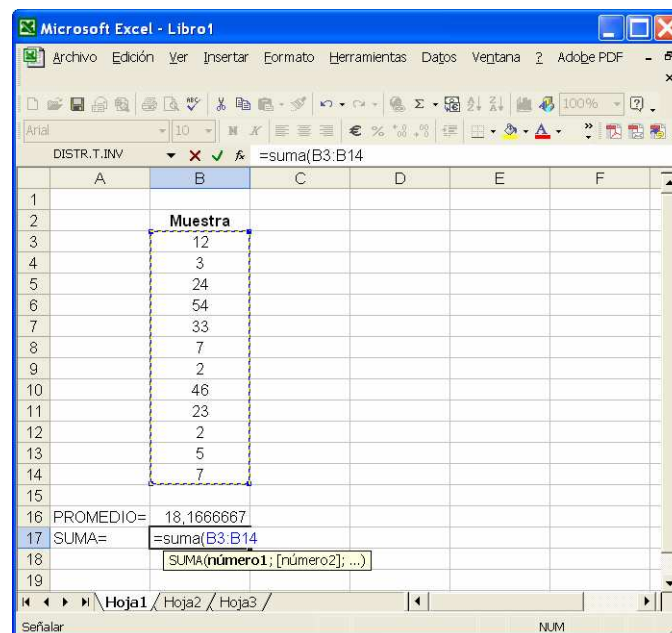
Microsoft Excel - Libro1

Archivo Edición Ver Insertar Formato Herramientas Datos Ventana ? Adobe PDF

100%

Arial 10 N K S € % 000

DISTR.T.INV $f_x$ =suma(B3:B14

|  | A | B | C | D | E | F |
|---|---|---|---|---|---|---|
| 1 |  |  |  |  |  |  |
| 2 |  | Muestra |  |  |  |  |
| 3 |  | 12 |  |  |  |  |
| 4 |  | 3 |  |  |  |  |
| 5 |  | 24 |  |  |  |  |
| 6 |  | 54 |  |  |  |  |
| 7 |  | 33 |  |  |  |  |
| 8 |  | 7 |  |  |  |  |
| 9 |  | 2 |  |  |  |  |
| 10 |  | 46 |  |  |  |  |
| 11 |  | 23 |  |  |  |  |
| 12 |  | 2 |  |  |  |  |
| 13 |  | 5 |  |  |  |  |
| 14 |  | 7 |  |  |  |  |
| 15 |  |  |  |  |  |  |
| 16 | PROMEDIO= | 18,1666667 |  |  |  |  |
| 17 | SUMA= | =suma(B3:B14 |  |  |  |  |
| 18 |  | SUMA(número1; [número2]; ...) |  |  |  |  |
| 19 |  |  |  |  |  |  |

Hoja1 Hoja2 Hoja3

Señalar NUM